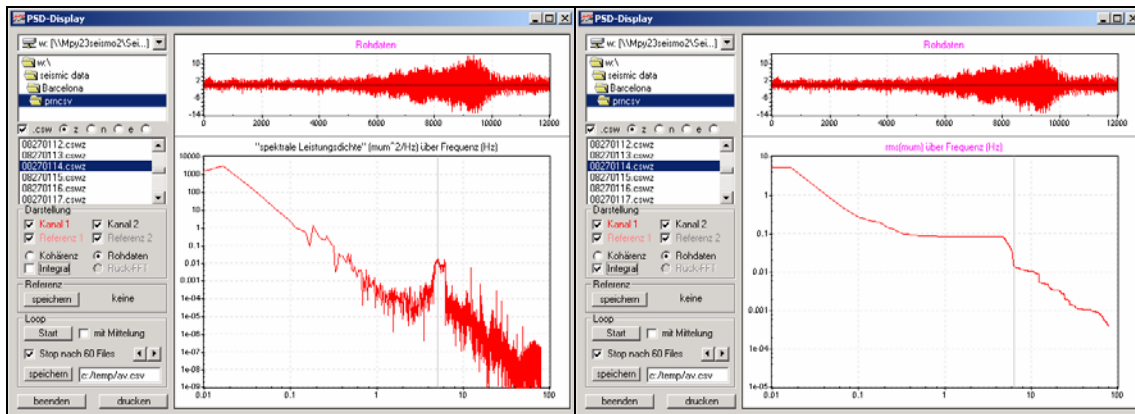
PSD-Display

w: [\\Mpy23seismo2\Sei...]

w:\
seismic data
Barcelona
prncsv

.csw z n e

08270112.cswz
08270113.cswz
08270114.cswz
08270115.cswz
08270116.cswz
08270117.cswz

Darstellung
Kanal 1
Kanal 2
Referenz 1
Referenz 2
Kohärenz
Rohdaten
Integral
Ruck-FFT

Referenz
speichern
keine

Loop
Start
mit Mittelung
Stop nach 60 Files
speichern
c:/temp/av.csv

beenden
drucken

Rohdaten

10
2
-6
-14
0
2000
4000
6000
8000
10000
12000

"spektrale Leistungsdichte" (mum^2/Hz) über Frequenz (Hz)

10000
1000
100
10
1
0.1
0.01
1e-03
1e-04
1e-05
1e-06
1e-07
1e-08
1e-09
0.01
0.1
1
10
100

PSD-Display

w: [\\Mpy23seismo2\Sei...]

w:\
seismic data
Barcelona
prncsv

.csw z n e

08270112.cswz
08270113.cswz
08270114.cswz
08270115.cswz
08270116.cswz
08270117.cswz

Darstellung
Kanal 1
Kanal 2
Referenz 1
Referenz 2
Kohärenz
Rohdaten
Integral
Ruck-FFT

Referenz
speichern
keine

Loop
Start
mit Mittelung
Stop nach 60 Files
speichern
c:/temp/av.csv

beenden
drucken

Rohdaten

10
2
-6
-14
0
2000
4000
6000
8000
10000
12000

rms(mum) über Frequenz (Hz)

10
1
0.1
0.01
0.001
1e-04
1e-05
0.01
0.1
1
10
100